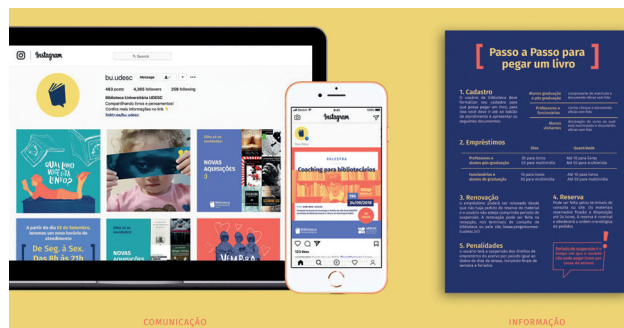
Instagram

Search

bu.udesc

Message

463 posts 4,365 followers 258 following

Biblioteca Universitária UDESC

Compartilhando livros e pensamentos!

Confira mais informações no link

linktr.ee/bu.udesc

QUAL LIVRO VOCÊ TÁ LENDO?

NOVAS AQUISIÇÕES

A partir do dia 20 de fevereiro, teremos um novo horário de atendimento:

De Seg. à Sex. Das 8h às 21h

Instagram

PALESTRA

Coaching para bibliotecários

24/09/2018

123 likes

COMUNICAÇÃO

Passo a Passo para pegar um livro

1. Cadastro

2. Empréstimos

Dias

Quantidade

3. Renovação

4. Reserva

5. Penalidades

INFORMAÇÃO